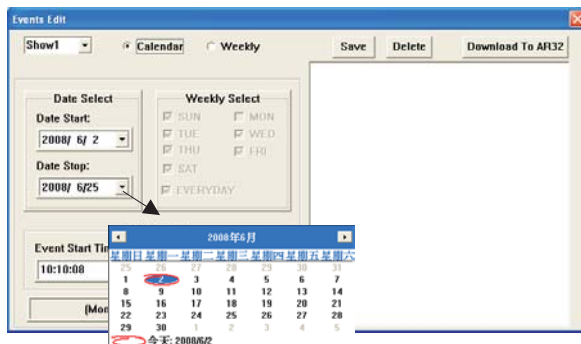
Events Edit

Show1

Calendar

Weekly

Save

Delete

Download To AR32

Date Select

Date Start:

2008/ 6/ 2

Date Stop:

2008/ 6/25

Weekly Select

SUN

MON

TUE

WED

THU

FRI

SAT

EVERYDAY

Event Start Tim

10:10:08

(Mon

2008年6月

| 星期日 | 星期一 | 星期二 | 星期三 | 星期四 | 星期五 | 星期六 |
|---|---|---|---|---|---|---|
| 25 | 26 | 27 | 28 | 29 | 30 | 31 |
| 1 | 2 | 3 | 4 | 5 | 6 | 7 |
| 8 | 9 | 10 | 11 | 12 | 13 | 14 |
| 15 | 16 | 17 | 18 | 19 | 20 | 21 |
| 22 | 23 | 24 | 25 | 26 | 27 | 28 |
| 29 | 30 | 1 | 2 | 3 | 4 | 5 |

今天: 2008/6/2